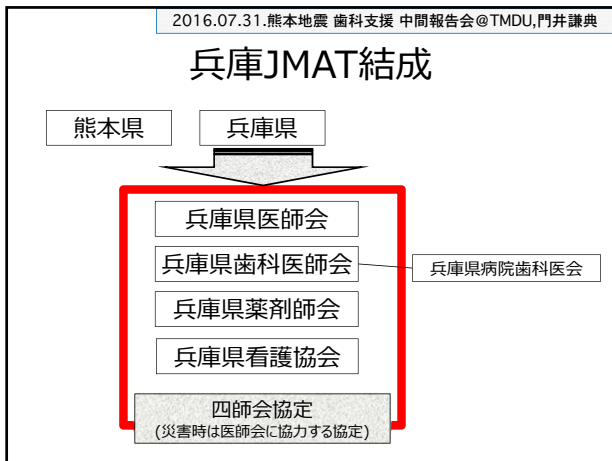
2016.07.31.熊本地震 歯科支援 中間報告会@TMDU,門井謙典

兵庫JMAT結成

熊本県

兵庫県

兵庫県医師会

兵庫県歯科医師会

兵庫県病院歯科医会

兵庫県薬剤師会

兵庫県看護協会

四師会協定
(災害時は医師会に協力する協定)